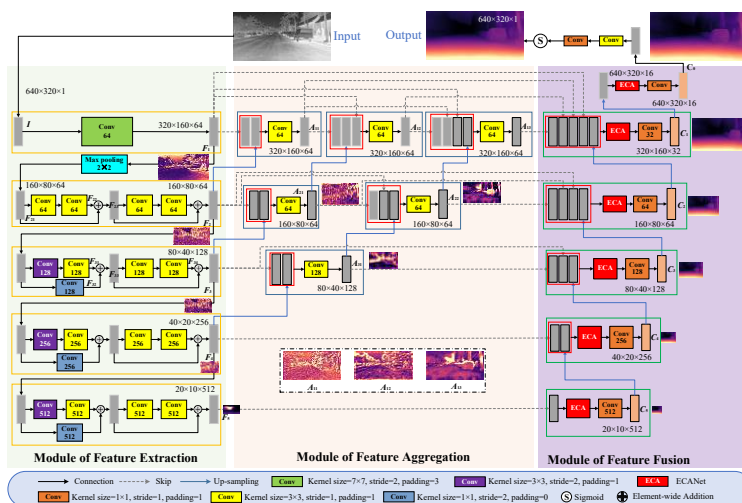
Input Output 640×320×1

S Conv Conv

640×320×16 C₀
ECA Conv
640×320×16

640×320×1

I Conv 64 320×160×64 F₁

Conv 64 A₁₁ Conv 64 A₁₂ Conv 64 A₁₃
320×160×64 320×160×64 320×160×64

ECA Conv 32 C₁
320×160×32

Max pooling 2×2

160×80×64 160×80×64
Conv 64 Conv 64 F₂₁ Conv 64 Conv 64 F₂
F₂₀

A₂₁ Conv 64 A₂₂
160×80×64 160×80×64

ECA Conv 64 C₂
160×80×64

80×40×128
Conv 128 Conv 128 F₃₁ Conv 128 Conv 128 F₃
Conv 128 F₃₀

Conv 128 A₃₁
80×40×128

ECA Conv 128 C₃
80×40×128

40×20×256
Conv 256 Conv 256 Conv 256 Conv 256 F₄
Conv 256

ECA Conv 256 C₄
40×20×256

A₁₁ A₁₂ A₁₃

20×10×512
Conv 512 Conv 512 Conv 512 Conv 512 F₅
Conv 512

ECA Conv 512 C₅
20×10×512

Module of Feature Extraction Module of Feature Aggregation Module of Feature Fusion

Connection Skip Up-sampling Conv Kernel size=7×7, stride=2, padding=3 Conv Kernel size=3×3, stride=2, padding=1 ECA ECANet
Conv Kernel size=1×1, stride=1, padding=1 Conv Kernel size=3×3, stride=1, padding=1 Conv Kernel size=1×1, stride=2, padding=0 S Sigmoid Element-wise Addition